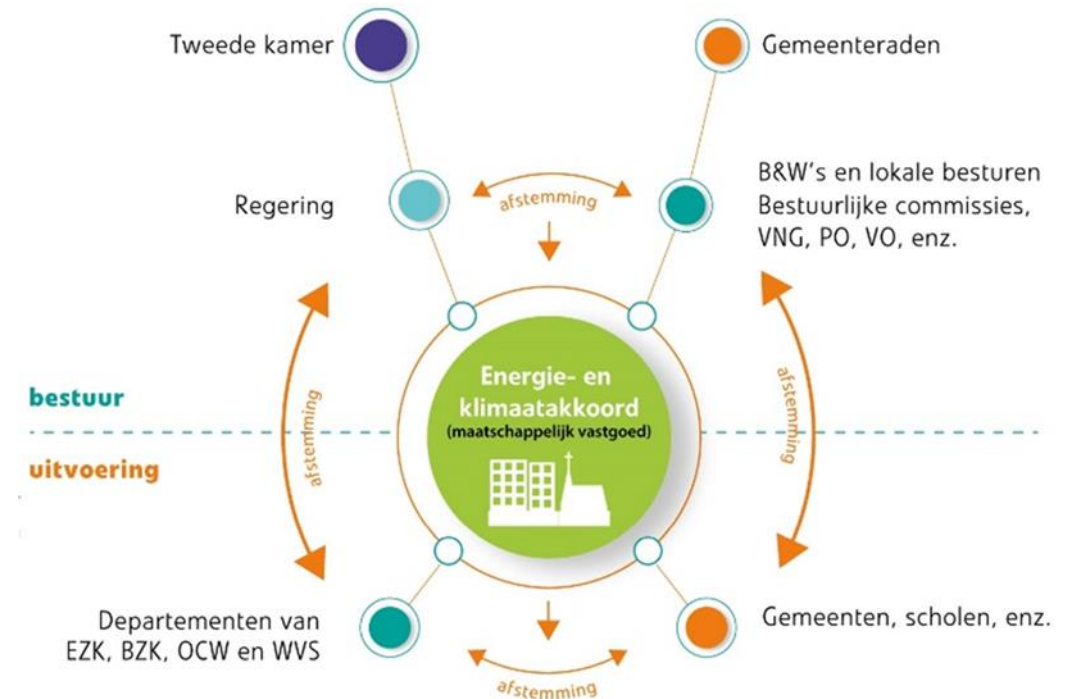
Tweede kamer

Gemeenteraden

Regering

afstemming

B&W's en lokale besturen
Bestuurlijke commissies,
VNG, PO, VO, enz.

bestuur

afstemming

Energie- en
klimaatakkoord
(maatschappelijk vastgoed)

afstemming

uitvoering

Departementen van
EZK, BZK, OCW en WVS

Gemeenten, scholen, enz.

afstemming